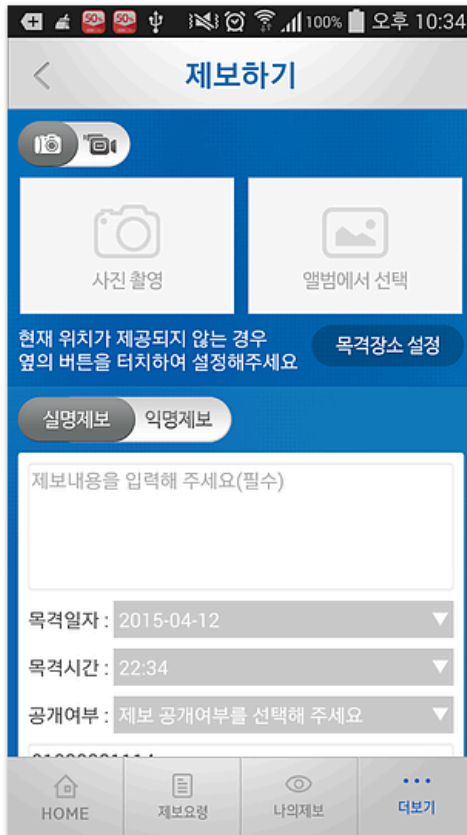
50% 50% 100% 오후 10:34

제보하기

사진 촬영

앨범에서 선택

현재 위치가 제공되지 않는 경우 옆의 버튼을 터치하여 설정해주세요

목격장소 설정

실명제보

익명제보

제보내용을 입력해 주세요(필수)

목격일자 : 2015-04-12

목격시간 : 22:34

공개여부 : 제보 공개여부를 선택해 주세요

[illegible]

HOME

제보요령

나의제보

더보기